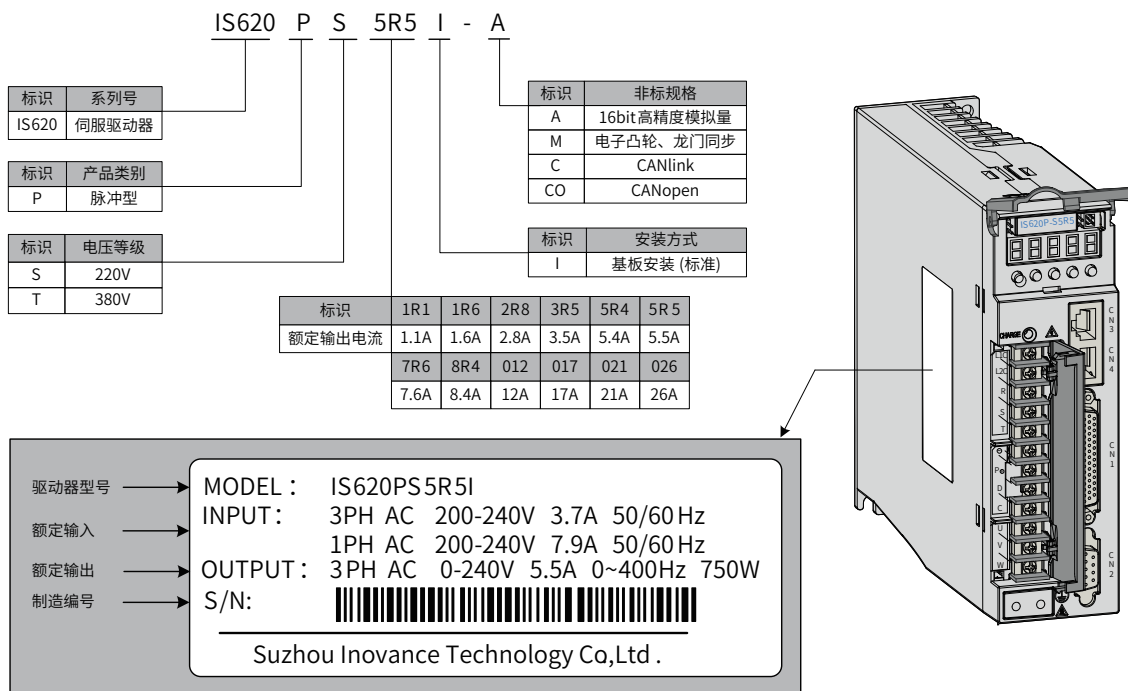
IS620 P S 5R5 I - A

| 标识 | 系列号 |
|---|---|
| IS620 | 伺服驱动器 |

| 标识 | 产品类别 |
|---|---|
| P | 脉冲型 |

| 标识 | 电压等级 |
|---|---|
| S | 220V |
| T | 380V |

| 标识 | 非标规格 |
|---|---|
| A | 16bit高精度模拟量 |
| M | 电子凸轮、龙门同步 |
| C | CANlink |
| CO | CANopen |

| 标识 | 安装方式 |
|---|---|
| I | 基板安装 (标准) |

| 标识 | 1R1 | 1R6 | 2R8 | 3R5 | 5R4 | 5R5 |
|---|---|---|---|---|---|---|
| 额定输出电流 | 1.1A | 1.6A | 2.8A | 3.5A | 5.4A | 5.5A |
| | 7R6 | 8R4 | 012 | 017 | 021 | 026 |
| | 7.6A | 8.4A | 12A | 17A | 21A | 26A |

驱动器型号
额定输入
额定输出
制造编号

MODEL: IS620PS5R5I
INPUT: 3PH AC 200-240V 3.7A 50/60Hz
1PH AC 200-240V 7.9A 50/60Hz
OUTPUT: 3PH AC 0-240V 5.5A 0~400Hz 750W
S/N:
Suzhou Inovance Technology Co,Ltd .

IS620P-S5R5
CHARGE
L1C L2C R S T P D C U V W
CN3 CN4 CN1 CN2